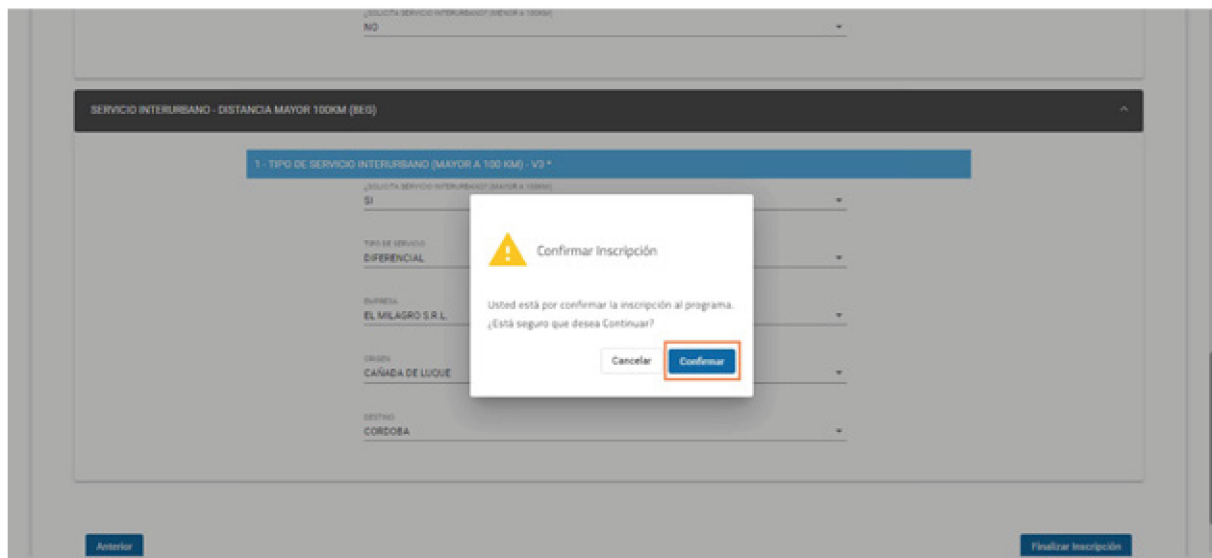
¿SOLICITA SERVICIO INTERURBANO? (MENOR A 100KM)
NO

SERVICIO INTERURBANO - DISTANCIA MAYOR 100KM (BEG)

1 - TIPO DE SERVICIO INTERURBANO (MAYOR A 100 KM) - V3 *

¿SOLICITA SERVICIO INTERURBANO? (MAYOR A 100KM)
SI

TIPO DE SERVICIO
DIFERENCIAL

EMPRESA
EL MILAGRO S.R.L.

ORIGEN
CAÑADA DE LUQUE

DESTINO
CORDOBA

Confirmar Inscripción

Usted está por confirmar la inscripción al programa. ¿Está seguro que desea Continuar?

Cancelar
Confirmar

Anterior
Finalizar Inscripción